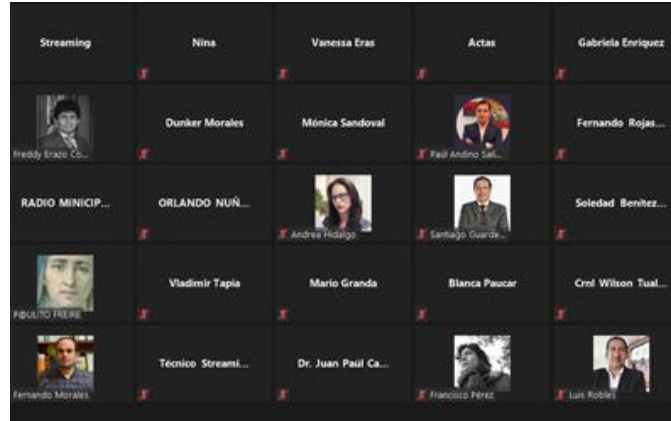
Streaming

Nina

Vanessa Eras

Actas

Gabriela Enriquez

Freddy Erazo Co...

Dunker Morales

Mónica Sandoval

Paúl Andino Sal...

Fernando Rojas...

RADIO MINICIP...

ORLANDO NUÑ...

Andrea Hidalgo

Santiago Guarde...

Soledad Benitez...

PAULITO FREIRE

Vladimir Tapia

Mario Granda

Blanca Paucar

Crnl Wilson Tual...

Fernando Morales

Técnico Streami...

Dr. Juan Paúl Ca...

Francisco Pérez

Luis Robles